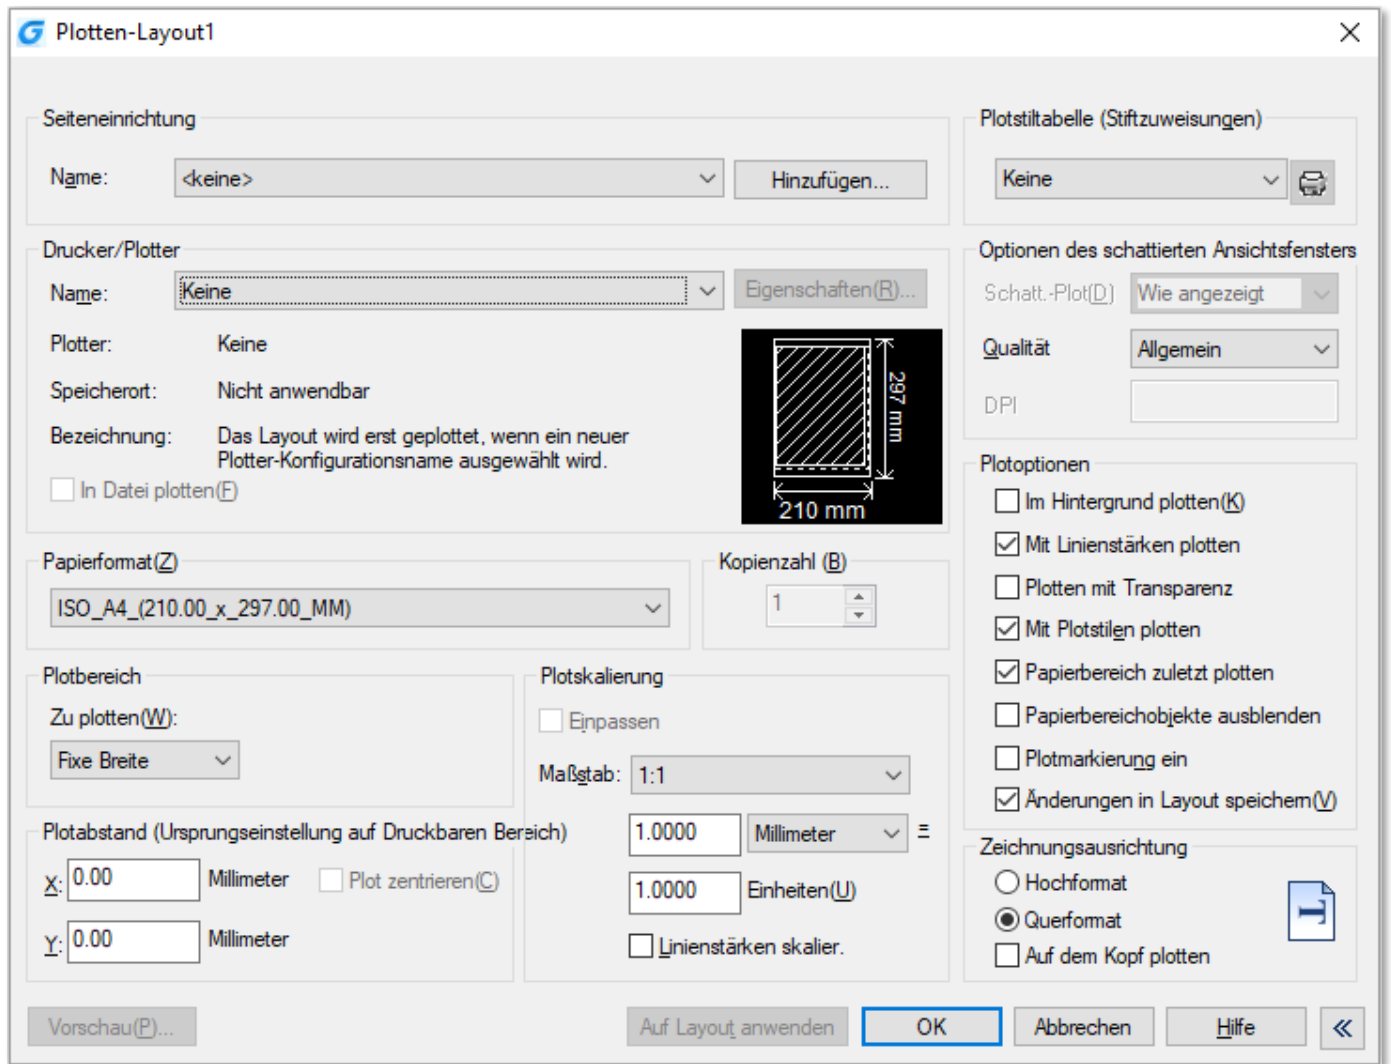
Plotten-Layout1

Seiteneinrichtung

Name: <keine>

Hinzufügen...

Drucker/Plotter

Name: Keine

Eigenschaften(R)...

Plotter: Keine

Speicherort: Nicht anwendbar

Bezeichnung: Das Layout wird erst geplottet, wenn ein neuer Plotter-Konfigurationsname ausgewählt wird.

In Datei plotten(F)

297 mm

210 mm

Papierformat(Z)

ISO_A4_(210.00_x_297.00_MM)

Kopienzahl (B)

1

Plotbereich

Zu plotten(W):

Fixe Breite

Plotskalierung

Einpassen

Maßstab: 1:1

Plotabstand (Ursprungseinstellung auf Druckbaren Bereich)

X: 0.00 Millimeter

Plot zentrieren(C)

Y: 0.00 Millimeter

1.0000 Millimeter =

1.0000 Einheiten(U)

Linienstärken skalier.

Plotstiltabelle (Stiftzuweisungen)

Keine

Optionen des schattierten Ansichtsfensters

Schatt.-Plot(D) Wie angezeigt

Qualität Allgemein

DPI

Plotoptionen

Im Hintergrund plotten(K)

Mit Linienstärken plotten

Plotten mit Transparenz

Mit Plotstilen plotten

Papierbereich zuletzt plotten

Papierbereichobjekte ausblenden

Plotmarkierung ein

Änderungen in Layout speichern(V)

Zeichnungsausrichtung

Hochformat

Querformat

Auf dem Kopf plotten

Vorschau(P)...

Auf Layout anwenden

OK

Abbrechen

Hilfe

«